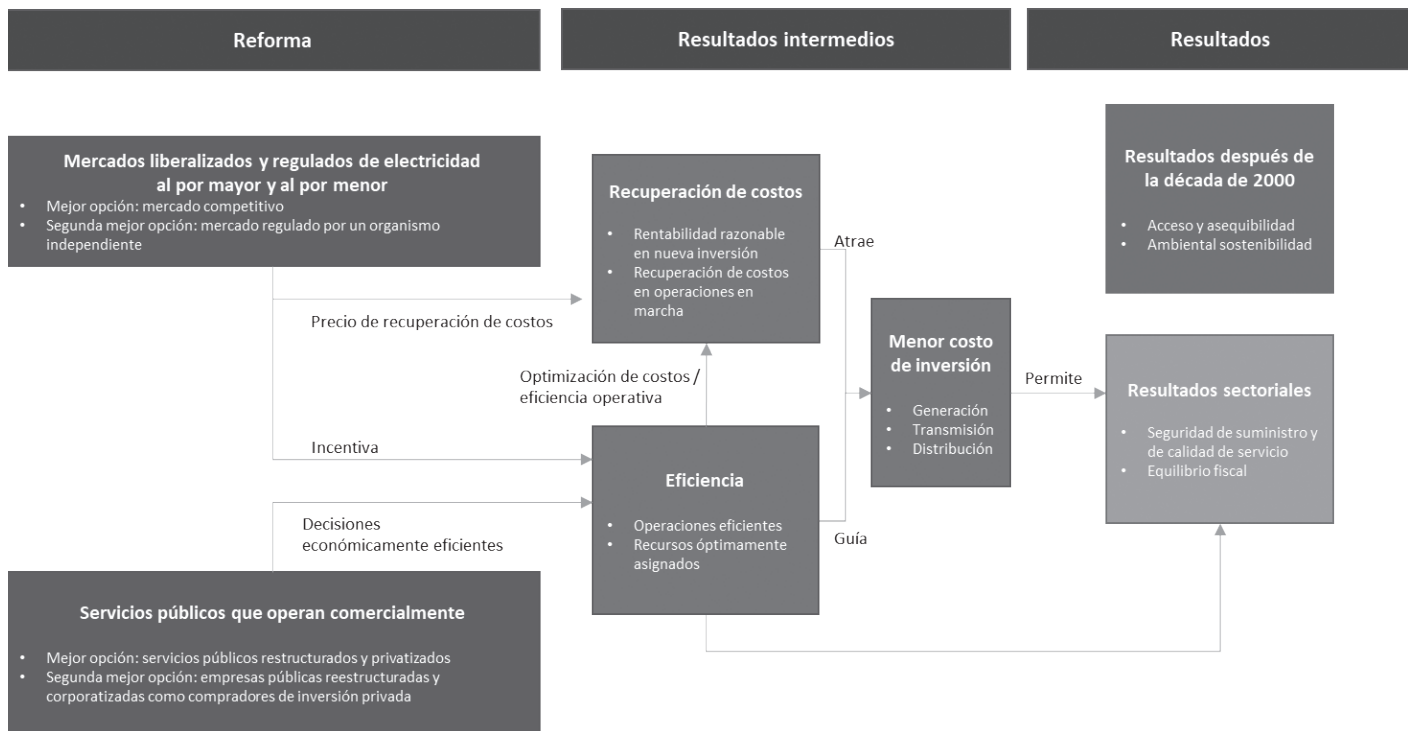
Reforma

Resultados intermedios

Resultados

Mercados liberalizados y regulados de electricidad al por mayor y al por menor
• Mejor opción: mercado competitivo
• Segunda mejor opción: mercado regulado por un organismo independiente

Recuperación de costos
• Rentabilidad razonable en nueva inversión
• Recuperación de costos en operaciones en marcha

Atrae

Resultados después de la década de 2000
• Acceso y asequibilidad
• Ambiental sostenibilidad

Precio de recuperación de costos

Optimización de costos / eficiencia operativa

Menor costo de inversión
• Generación
• Transmisión
• Distribución

Permite

Resultados sectoriales
• Seguridad de suministro y de calidad de servicio
• Equilibrio fiscal

Incentiva

Eficiencia
• Operaciones eficientes
• Recursos óptimamente asignados

Decisiones económicamente eficientes

Guía

Servicios públicos que operan comercialmente
• Mejor opción: servicios públicos restructurados y privatizados
• Segunda mejor opción: empresas públicas reestructuradas y corporatizadas como compradores de inversión privada